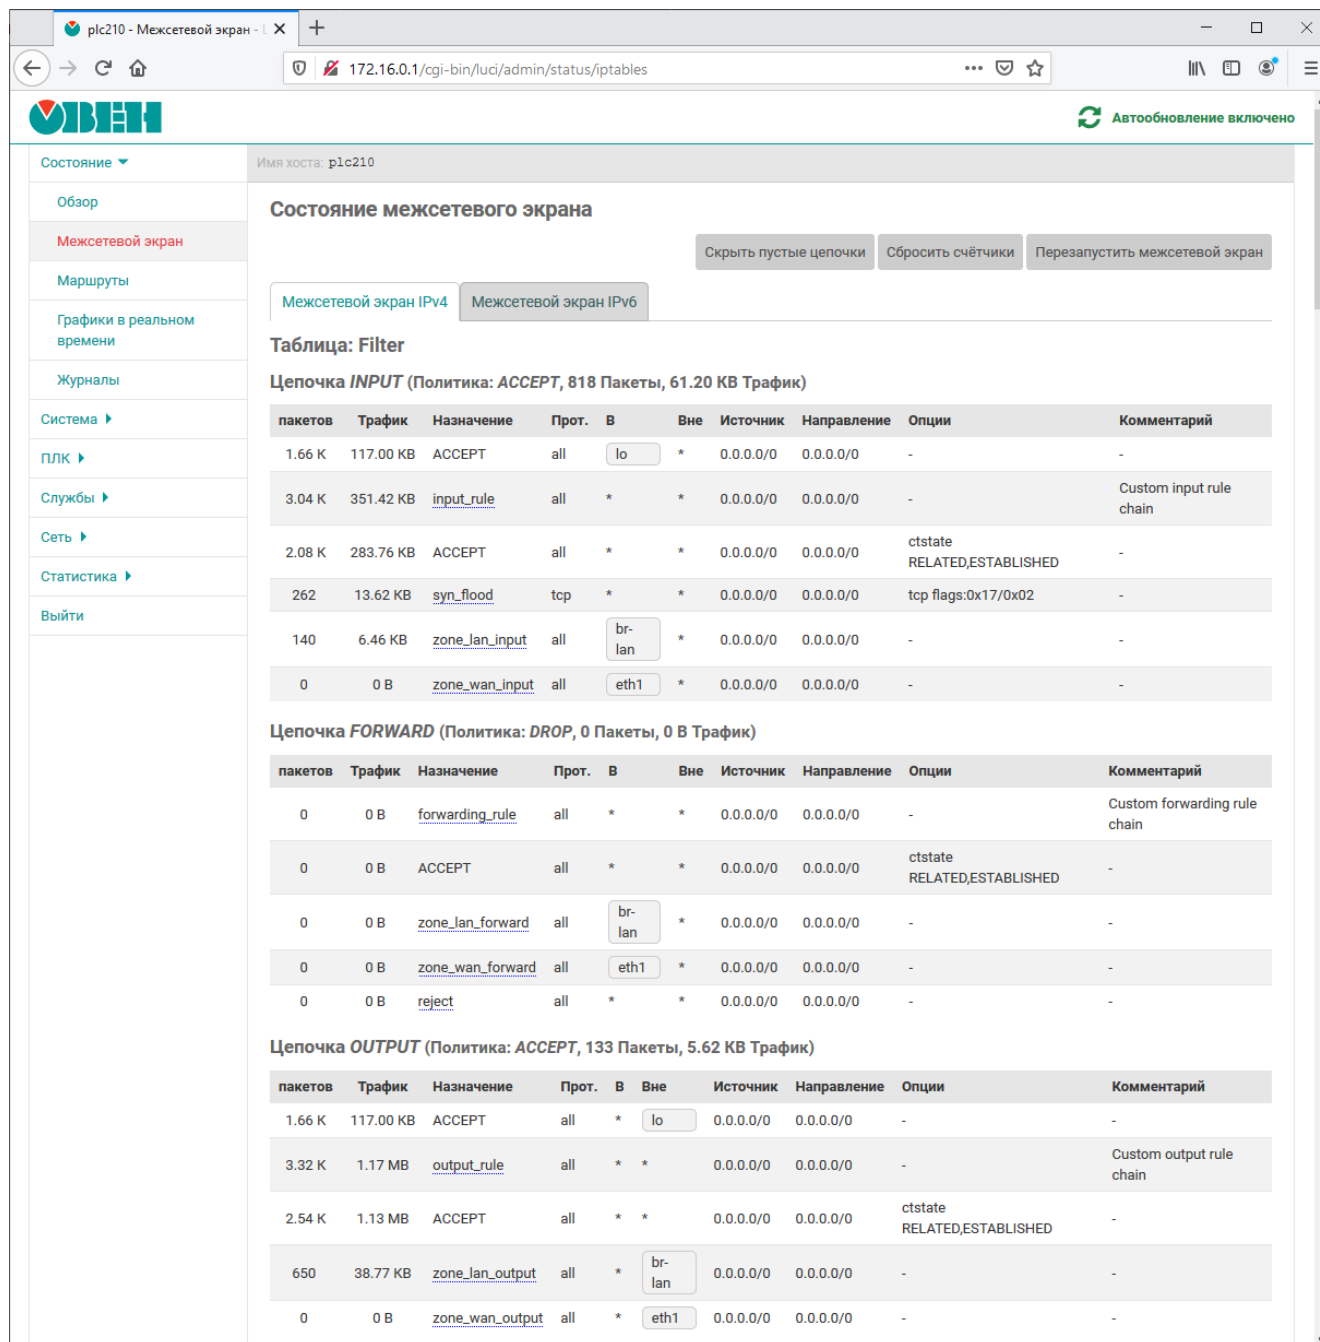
plc210 - Межсетевой экран - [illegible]

172.16.0.1/cgi-bin/luci/admin/status/iptables

ОВЕН

Автообновление включено

Состояние
Обзор
Межсетевой экран
Маршруты
Графики в реальном времени
Журналы
Система
ПЛК
Службы
Сеть
Статистика
Выйти

Имя хоста: plc210

Состояние межсетевого экрана

Скрыть пустые цепочки | Сбросить счётчики | Перезапустить межсетевой экран

Межсетевой экран IPv4 | Межсетевой экран IPv6

Таблица: Filter

Цепочка *INPUT* (Политика: *ACCEPT*, 818 Пакеты, 61.20 KB Трафик)

| пакетов | Трафик | Назначение | Прот. | В | Вне | Источник | Направление | Опции | Комментарий |
|---|---|---|---|---|---|---|---|---|---|
| 1.66 K | 117.00 KB | ACCEPT | all | lo | * | 0.0.0.0/0 | 0.0.0.0/0 | - | - |
| 3.04 K | 351.42 KB | input_rule | all | * | * | 0.0.0.0/0 | 0.0.0.0/0 | - | Custom input rule chain |
| 2.08 K | 283.76 KB | ACCEPT | all | * | * | 0.0.0.0/0 | 0.0.0.0/0 | ctstate RELATED,ESTABLISHED | - |
| 262 | 13.62 KB | syn_flood | tcp | * | * | 0.0.0.0/0 | 0.0.0.0/0 | tcp flags:0x17/0x02 | - |
| 140 | 6.46 KB | zone_lan_input | all | br-lan | * | 0.0.0.0/0 | 0.0.0.0/0 | - | - |
| 0 | 0 B | zone_wan_input | all | eth1 | * | 0.0.0.0/0 | 0.0.0.0/0 | - | - |

Цепочка *FORWARD* (Политика: *DROP*, 0 Пакеты, 0 B Трафик)

| пакетов | Трафик | Назначение | Прот. | В | Вне | Источник | Направление | Опции | Комментарий |
|---|---|---|---|---|---|---|---|---|---|
| 0 | 0 B | forwarding_rule | all | * | * | 0.0.0.0/0 | 0.0.0.0/0 | - | Custom forwarding rule chain |
| 0 | 0 B | ACCEPT | all | * | * | 0.0.0.0/0 | 0.0.0.0/0 | ctstate RELATED,ESTABLISHED | - |
| 0 | 0 B | zone_lan_forward | all | br-lan | * | 0.0.0.0/0 | 0.0.0.0/0 | - | - |
| 0 | 0 B | zone_wan_forward | all | eth1 | * | 0.0.0.0/0 | 0.0.0.0/0 | - | - |
| 0 | 0 B | reject | all | * | * | 0.0.0.0/0 | 0.0.0.0/0 | - | - |

Цепочка *OUTPUT* (Политика: *ACCEPT*, 133 Пакеты, 5.62 KB Трафик)

| пакетов | Трафик | Назначение | Прот. | В | Вне | Источник | Направление | Опции | Комментарий |
|---|---|---|---|---|---|---|---|---|---|
| 1.66 K | 117.00 KB | ACCEPT | all | * | lo | 0.0.0.0/0 | 0.0.0.0/0 | - | - |
| 3.32 K | 1.17 MB | output_rule | all | * | * | 0.0.0.0/0 | 0.0.0.0/0 | - | Custom output rule chain |
| 2.54 K | 1.13 MB | ACCEPT | all | * | * | 0.0.0.0/0 | 0.0.0.0/0 | ctstate RELATED,ESTABLISHED | - |
| 650 | 38.77 KB | zone_lan_output | all | * | br-lan | 0.0.0.0/0 | 0.0.0.0/0 | - | - |
| 0 | 0 B | zone_wan_output | all | * | eth1 | 0.0.0.0/0 | 0.0.0.0/0 | - | - |